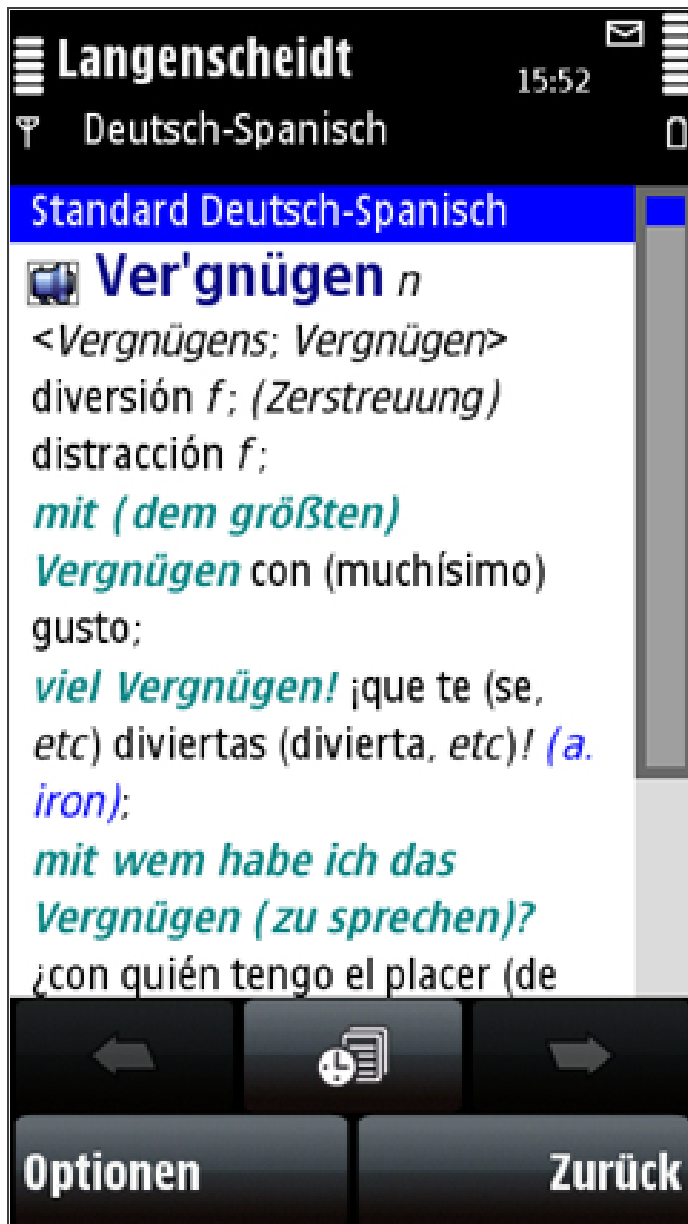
Langenscheidt
15:52
Deutsch-Spanisch

Standard Deutsch-Spanisch

Ver'gnügen n
<Vergnügens; Vergnügen>
diversión f; (Zerstreuung) distracción f;
mit (dem größten) Vergnügen con (muchísimo) gusto;
viel Vergnügen! ¡que te (se, etc) diviertas (divierta, etc)! (a. iron);
mit wem habe ich das Vergnügen (zu sprechen)?
¿con quién tengo el placer (de

Optionen
Zurück